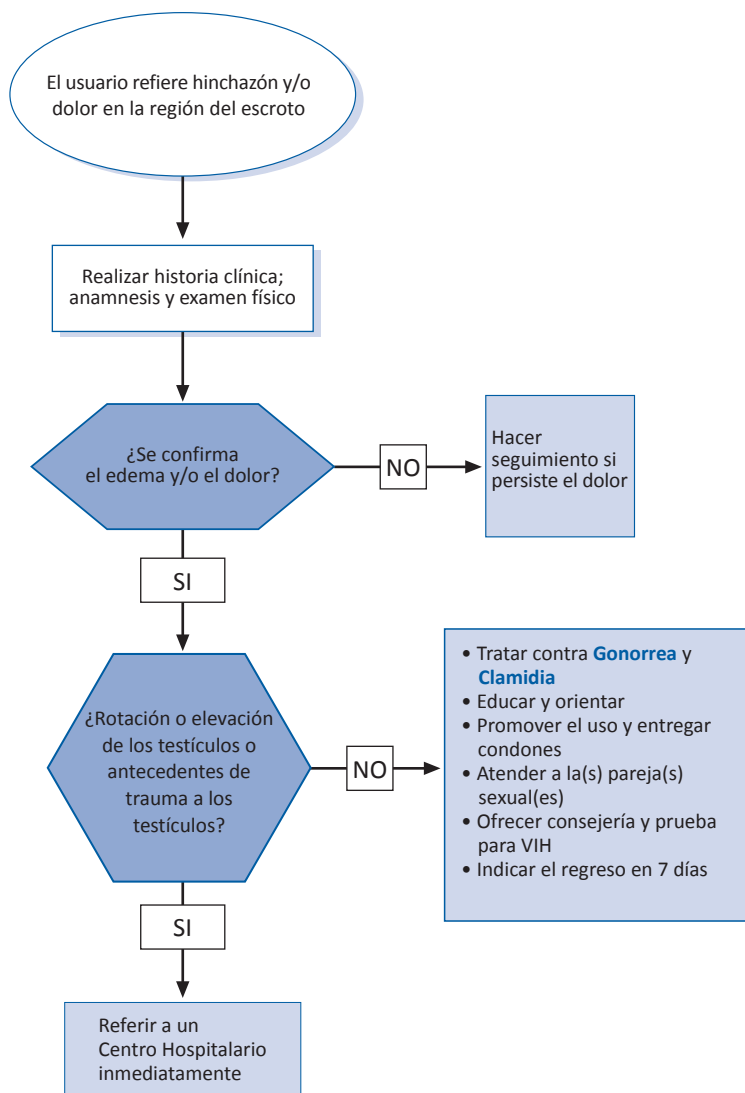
El usuario refiere hinchazón y/o dolor en la región del escroto

Realizar historia clínica; anamnesis y examen físico

¿Se confirma el edema y/o el dolor?

NO

Hacer seguimiento si persiste el dolor

SI

¿Rotación o elevación de los testículos o antecedentes de trauma a los testículos?

NO

• Tratar contra **Gonorrea** y **Clamidia**
• Educar y orientar
• Promover el uso y entregar condones
• Atender a la(s) pareja(s) sexual(es)
• Ofrecer consejería y prueba para VIH
• Indicar el regreso en 7 días

SI

Referir a un Centro Hospitalario inmediatamente